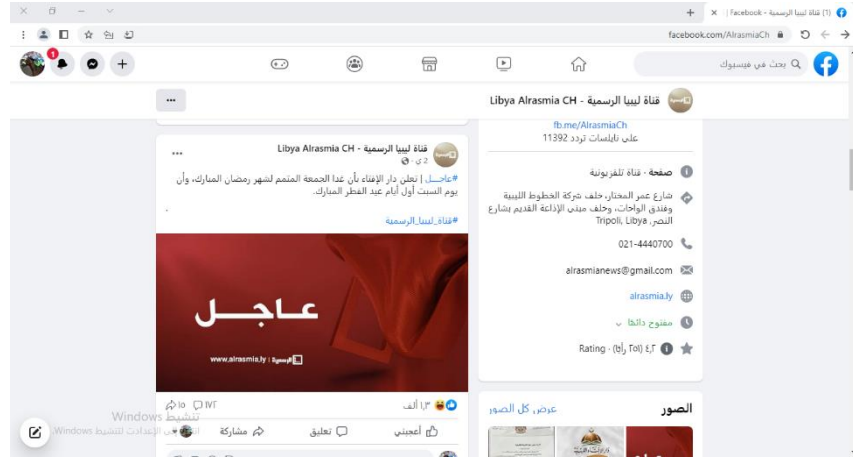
(1) قناة ليبيا الرسمية | Facebook
facebook.com/AlrasmiaCh

بحث في فيسبوك

1

قناة ليبيا الرسمية - Libya Alrasmia CH

fb.me/AlrasmiaCh
على تايلمات تردد 11392

صفحة · قناة تلفزيونية

شارع عمر المختار، خلف شركة الخطوط الليبية وفندق الواحات، وخلف مبنى الإذاعة القديم بشارع النصر، Tripoli, Libya

021-4440700

alrasmianews@gmail.com

alrasmia.ly

مفتوح دائمًا

Rating · (٤٫٣ (٢٥٤ رأيًا

الصور
عرض كل الصور

قناة ليبيا الرسمية - Libya Alrasmia CH
٢ ي ·

#عاجــل | تعلن دار الإفتاء بأن غداً الجمعة المتمم لشهر رمضان المبارك، وأن يوم السبت أول أيام عيد الفطر المبارك.

#قناة_ليبيا_الرسمية

عاجــل
www.alrasmia.ly الرسمية

١٫٣ ألف
١٧٣ ١٥

أعجبني تعليق مشاركة

تنشيط Windows
انتقل إلى الإعدادات لتنشيط Windows.